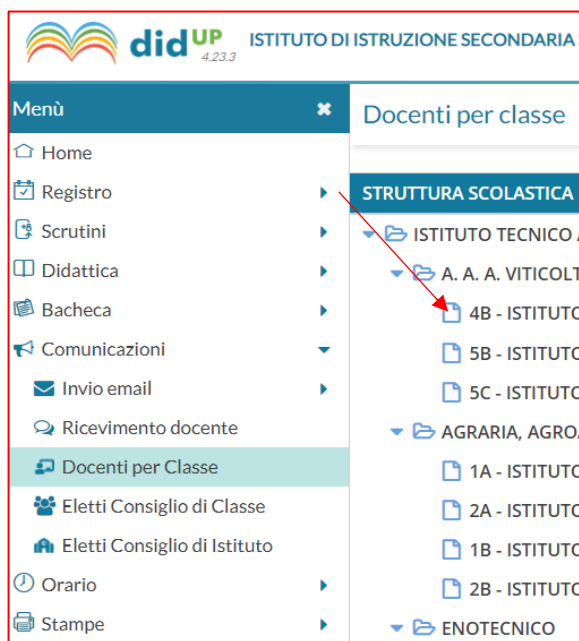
didUP 4.23.3 ISTITUTO DI ISTRUZIONE SECONDARIA

Menù ✖
Home
Registro
Scrutini
Didattica
Bacheca
Comunicazioni
Invio email
Ricevimento docente
Docenti per Classe
Eletti Consiglio di Classe
Eletti Consiglio di Istituto
Orario
Stampe

Docenti per classe

STRUTTURA SCOLASTICA
ISTITUTO TECNICO A
A. A. A. VITICOLT
4B - ISTITUTO
5B - ISTITUTO
5C - ISTITUTO
AGRARIA, AGRO
1A - ISTITUTO
2A - ISTITUTO
1B - ISTITUTO
2B - ISTITUTO
ENOTECNICO